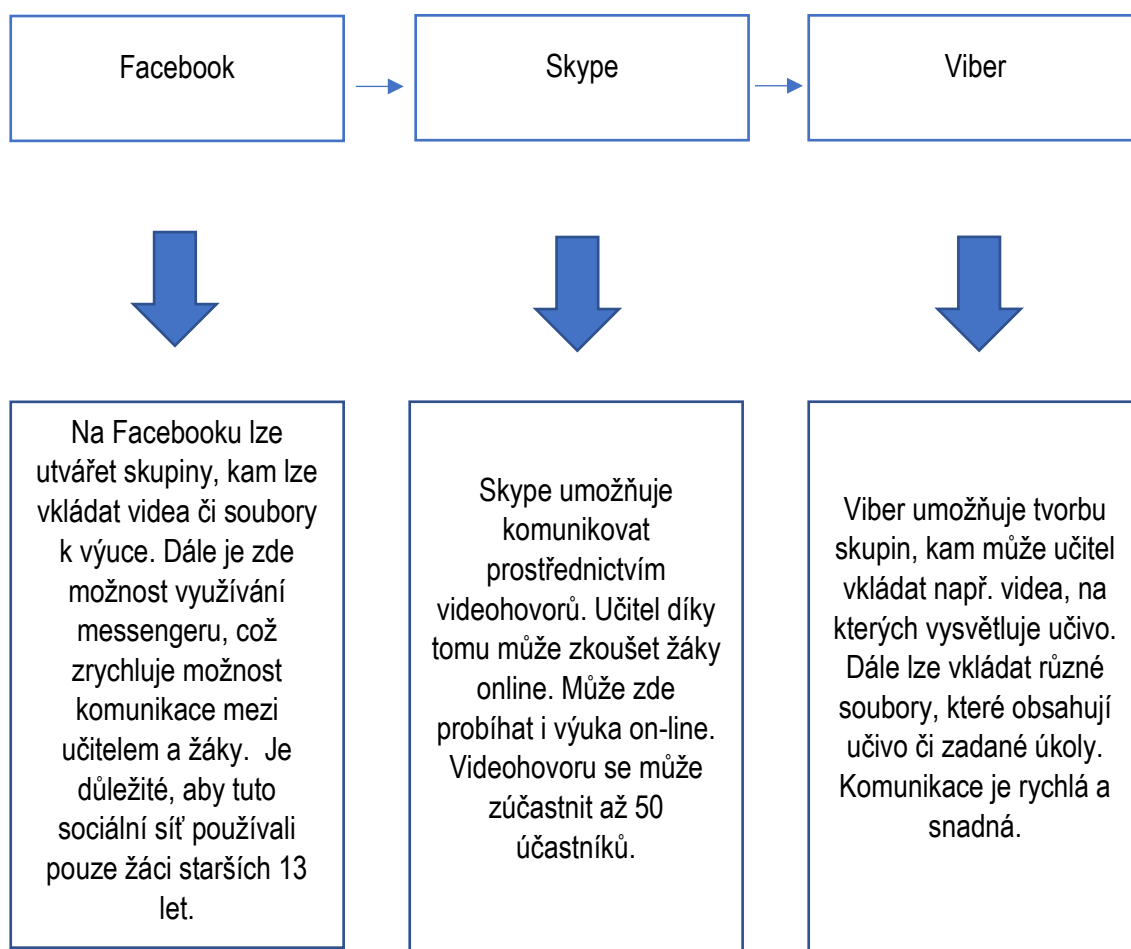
Facebook

Skype

Viber

Na Facebooku lze utvářet skupiny, kam lze vkládat videa či soubory k výuce. Dále je zde možnost využívání messengeru, což zrychluje možnost komunikace mezi učitelem a žáky. Je důležité, aby tuto sociální síť používali pouze žáci starších 13 let.

Skype umožňuje komunikovat prostřednictvím videohovorů. Učitel díky tomu může zkoušet žáky online. Může zde probíhat i výuka on-line. Videohovoru se může zúčastnit až 50 účastníků.

Viber umožňuje tvorbu skupin, kam může učitel vkládat např. videa, na kterých vysvětluje učivo. Dále lze vkládat různé soubory, které obsahují učivo či zadané úkoly. Komunikace je rychlá a snadná.